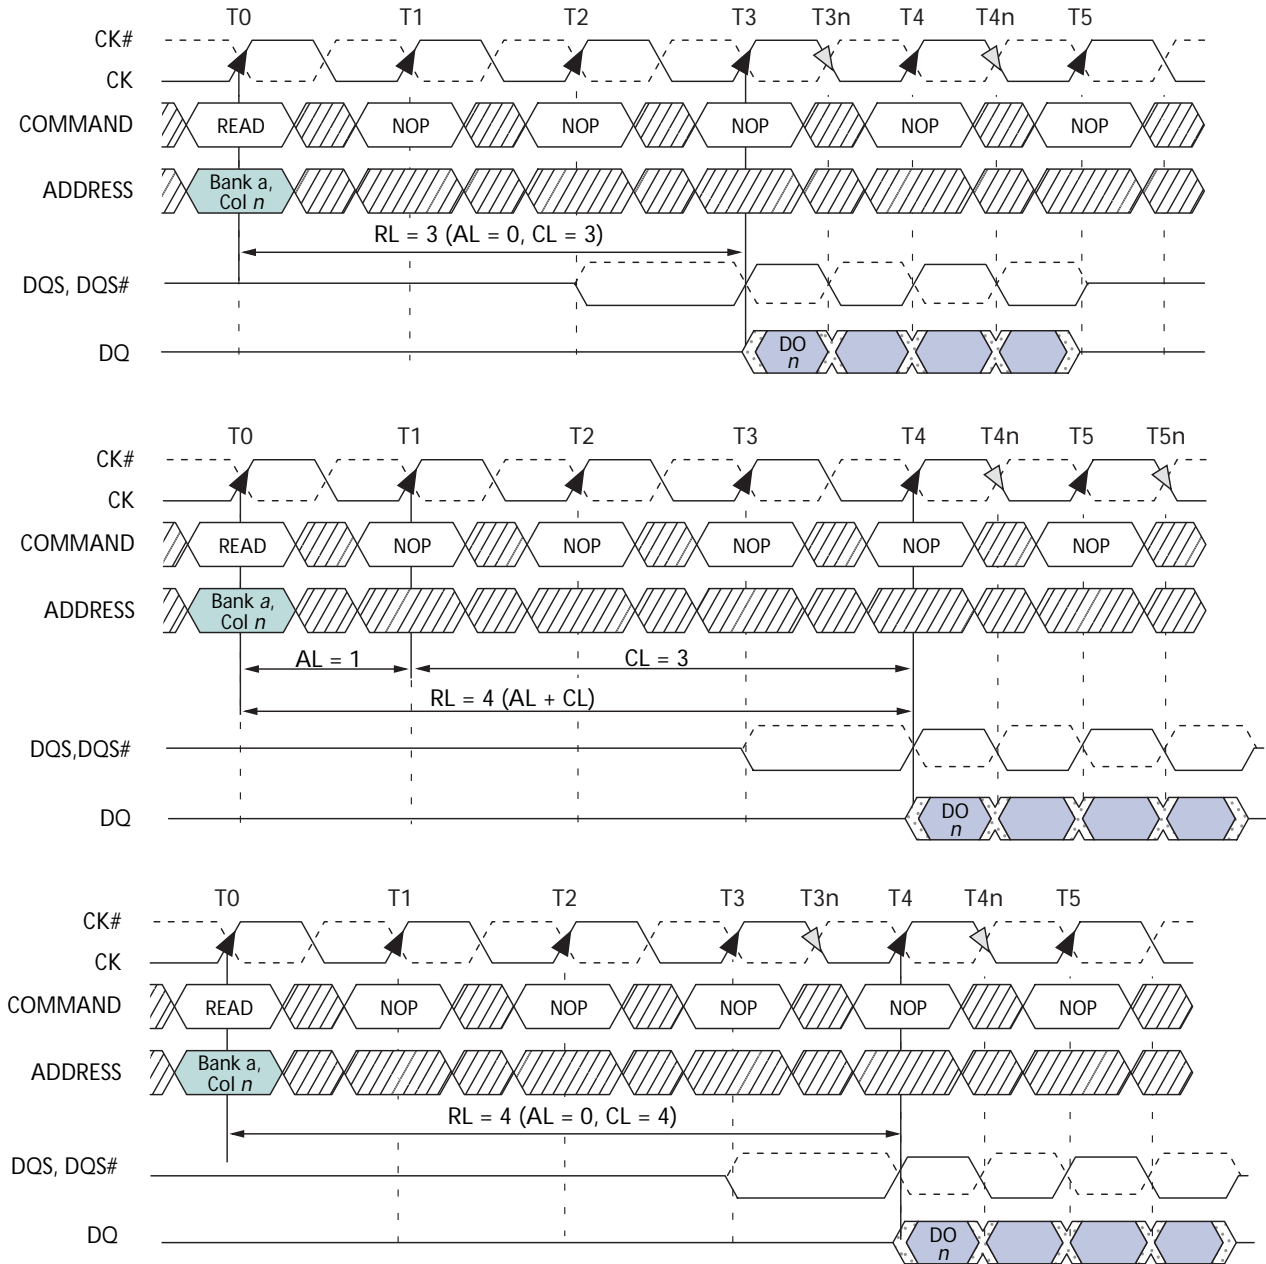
T0 T1 T2 T3 T3n T4 T4n T5

CK#

CK

COMMAND READ NOP NOP NOP NOP NOP

ADDRESS Bank a, Col n

RL = 3 (AL = 0, CL = 3)

DQS, DQS#

DQ DO n

T0 T1 T2 T3 T4 T4n T5 T5n

CK#

CK

COMMAND READ NOP NOP NOP NOP NOP

ADDRESS Bank a, Col n

AL = 1 CL = 3

RL = 4 (AL + CL)

DQS,DQS#

DQ DO n

T0 T1 T2 T3 T3n T4 T4n T5

CK#

CK

COMMAND READ NOP NOP NOP NOP NOP

ADDRESS Bank a, Col n

RL = 4 (AL = 0, CL = 4)

DQS, DQS#

DQ DO n